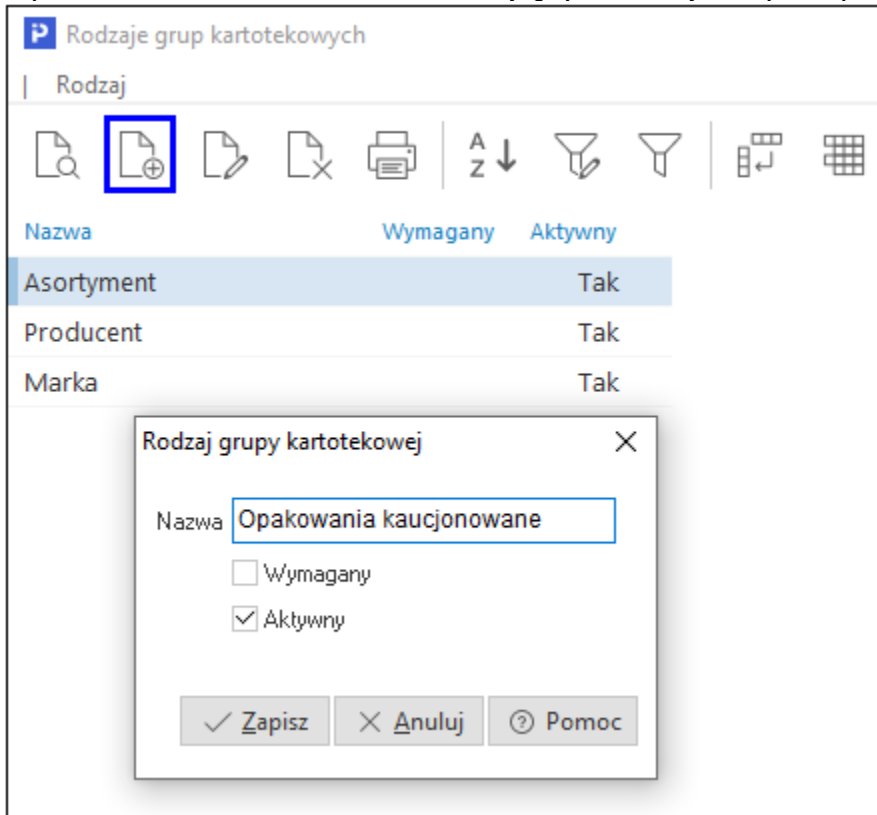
Rodzaje grup kartotekowych

Rodzaj

| Nazwa | Wymagany | Aktywny |
|---|---|---|
| Asortyment | | Tak |
| Producent | | Tak |
| Marka | | Tak |

Rodzaj grupy kartotekowej

Nazwa Opakowania kaucjonowane

Wymagany

Aktywny

Zapisz Anuluj Pomoc